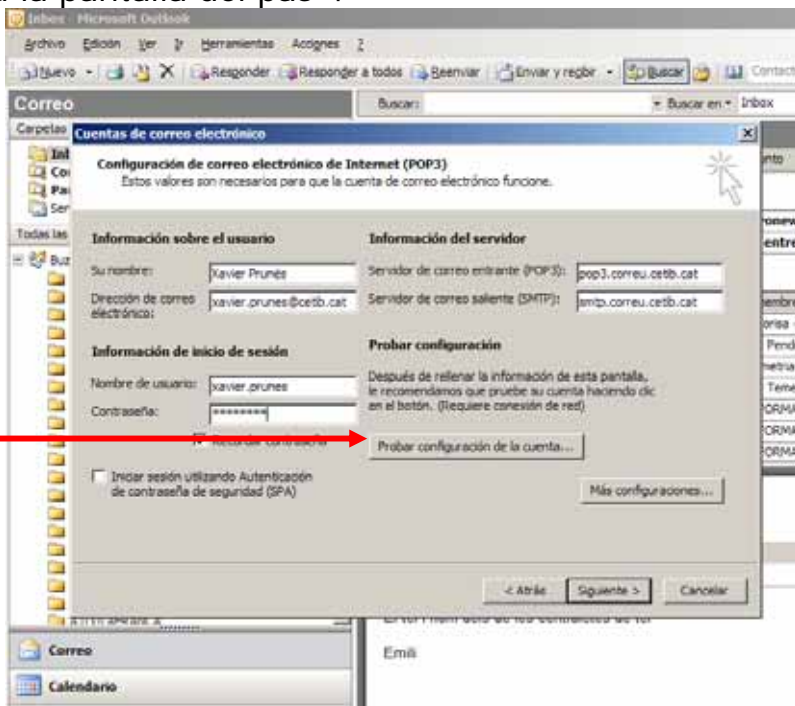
la pantalla del pas 4

Inbox - Microsoft Outlook

Archivo Edición Ver Ir Herramientas Acciones ?

Nuevo Responder Responder a todos Reenviar Enviar y recibir Buscar Contact

Correo

Buscar: Buscar en Inbox

Carpetas

Todas las

Cuentas de correo electrónico

Configuración de correo electrónico de Internet (POP3)
Estos valores son necesarios para que la cuenta de correo electrónico funcione.

Información sobre el usuario

Su nombre: Xavier Prunés

Dirección de correo electrónico: xavier.prunes@cetib.cat

Información de inicio de sesión

Nombre de usuario: xavier.prunes

Contraseña: ********

Recordar contraseña

Iniciar sesión utilizando Autenticación de contraseña de seguridad (SPA)

Información del servidor

Servidor de correo entrante (POP3): pop3.correu.cetib.cat

Servidor de correo saliente (SMTP): smtp.correu.cetib.cat

Probar configuración

Después de rellenar la información de esta pantalla, le recomendamos que pruebe su cuenta haciendo clic en el botón. (Requiere conexión de red)

Probar configuración de la cuenta...

Más configuraciones...

< Atrás Siguiente > Cancelar

Correo

Calendario

Emili